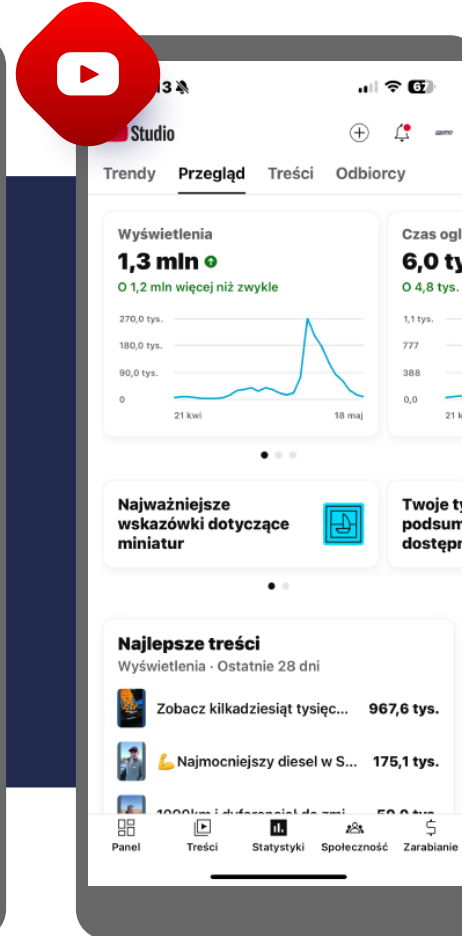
3
67
Studio
Trendy Przegląd Treści Odbiorcy

Wyświetlenia
1,3 mln
O 1,2 mln więcej niż zwykle
270,0 tys.
180,0 tys.
90,0 tys.
0
21 kwi
18 maj

Czas ogl
6,0 ty
O 4,8 tys.
1,1 tys.
777
388
0,0
21 k

Najważniejsze wskazówki dotyczące miniatur

Twoje ty podsum dostępr

Najlepsze treści
Wyświetlenia · Ostatnie 28 dni
Zobacz kilkadziesiąt tysięc... 967,6 tys.
💪Najmocniejszy diesel w S... 175,1 tys.
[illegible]

Panel Treści Statystyki Społeczność Zarabianie